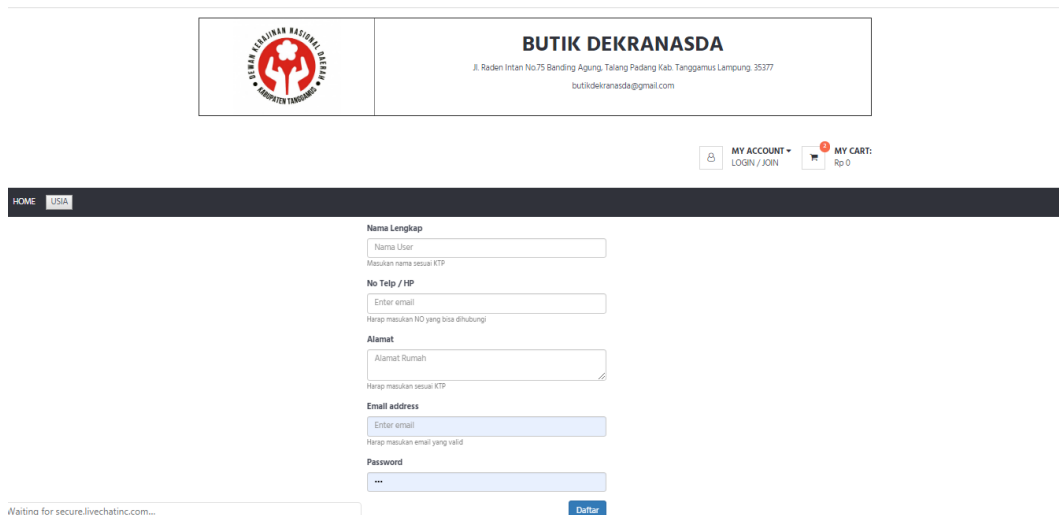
DEWAN KERAJINAN NASIONAL DAERAH
KABUPATEN TANGGAMUS

BUTIK DEKRANASDA

Jl. Raden Intan No.75 Banding Agung, Talang Padang Kab. Tanggamus Lampung. 35377

butikdekranasda@gmail.com

MY ACCOUNT ▾
LOGIN / JOIN

0
MY CART:
Rp 0

HOME USIA

Nama Lengkap

Nama User

Masukan nama sesuai KTP

No Telp / HP

Enter email

Harap masukan NO yang bisa dihubungi

Alamat

Alamat Rumah

Harap masukan sesuai KTP

Email address

Enter email

Harap masukan email yang valid

Password

•••

Daftar

Waiting for secure.livechatinc.com...